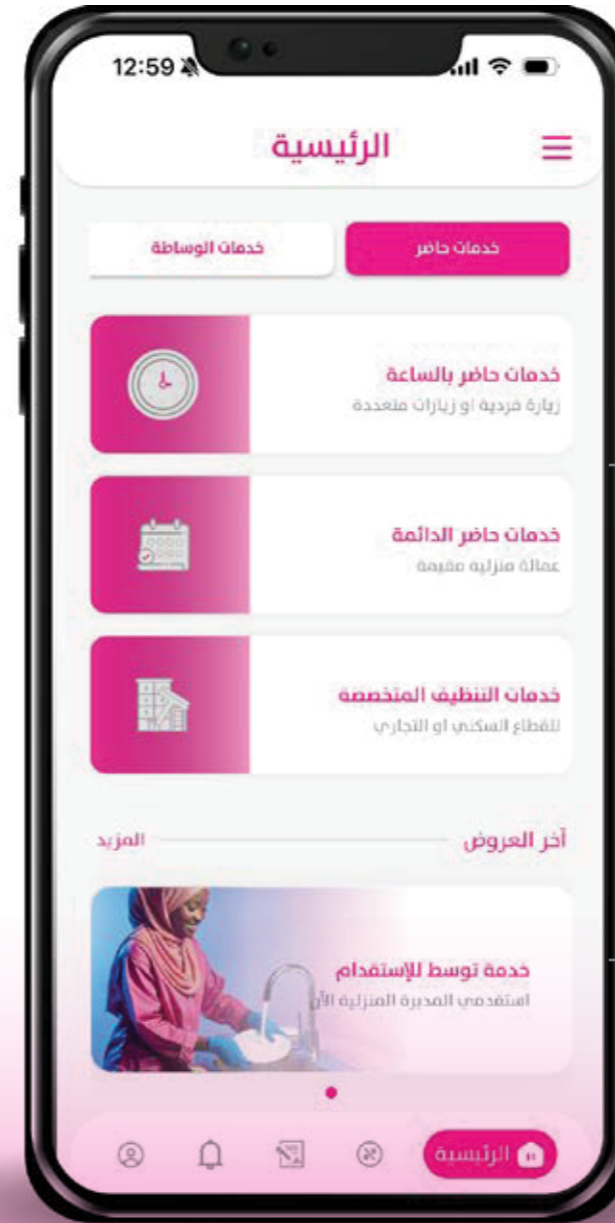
12:59

الرئيسية

خدمات حاضر

خدمات الوساطة

خدمات حاضر بالساعة
زيارة فردية او زيارات متعددة

خدمات حاضر الدائمة
عمالة منزلية مقيمة

خدمات التنظيف المتخصصة
للقطاع السكني او التجاري

آخر العروض

المزيد

خدمة توسط للإستقدام
استقدمي المديرة المنزلية الآ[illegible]

الرئيسية